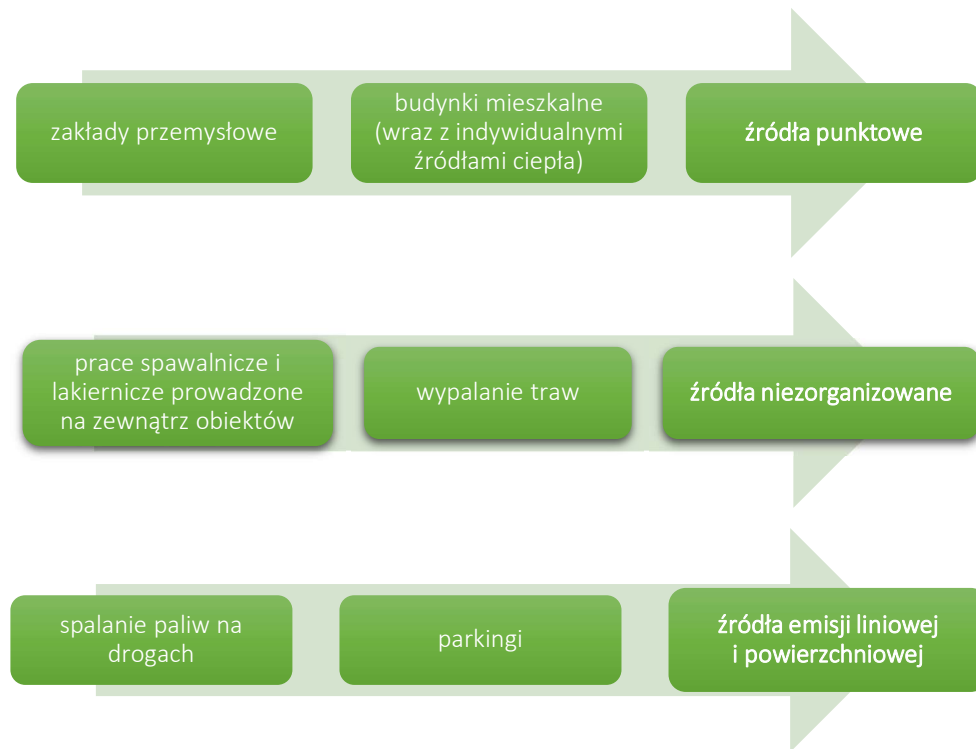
zakłady przemysłowe

budynki mieszkalne (wraz z indywidualnymi źródłami ciepła)

źródła punktowe

prace spawalnicze i lakiernicze prowadzone na zewnątrz obiektów

wypalanie traw

źródła niezorganizowane

spalanie paliw na drogach

parkingi

źródła emisji liniowej i powierzchniowej